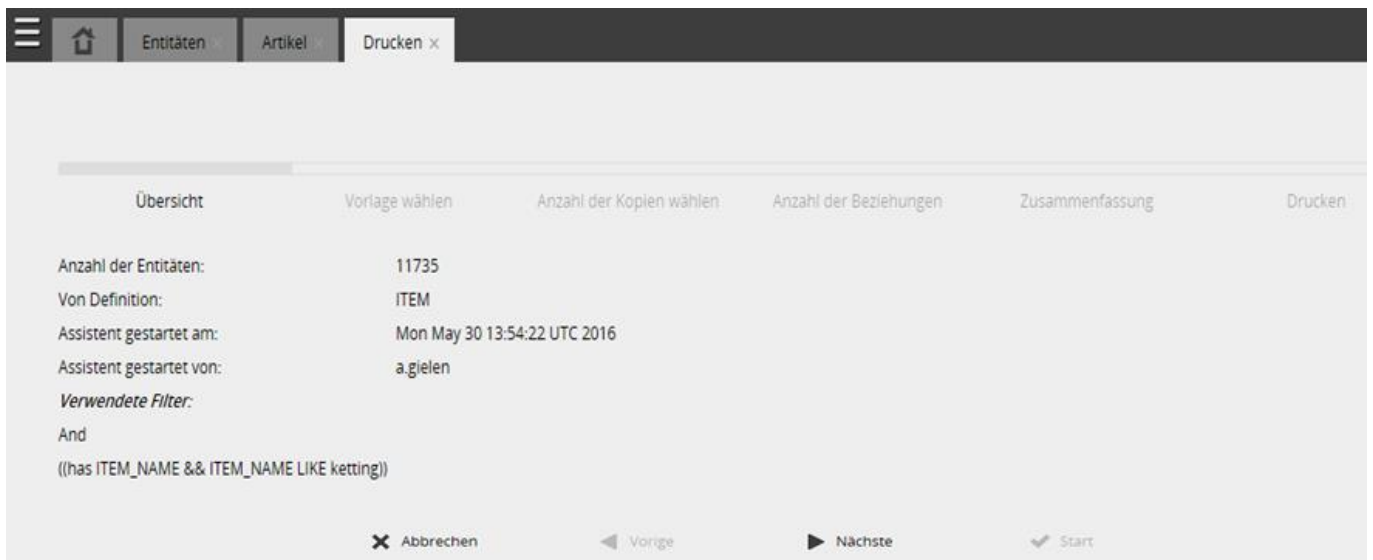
Entitäten × Artikel × Drucken ×

Übersicht Vorlage wählen Anzahl der Kopien wählen Anzahl der Beziehungen Zusammenfassung Drucken

Anzahl der Entitäten: 11735
Von Definition: ITEM
Assistent gestartet am: Mon May 30 13:54:22 UTC 2016
Assistent gestartet von: a.gielen
*Verwendete Filter:*
And
((has ITEM_NAME && ITEM_NAME LIKE ketting))

Abbrechen Vorige Nächste Start